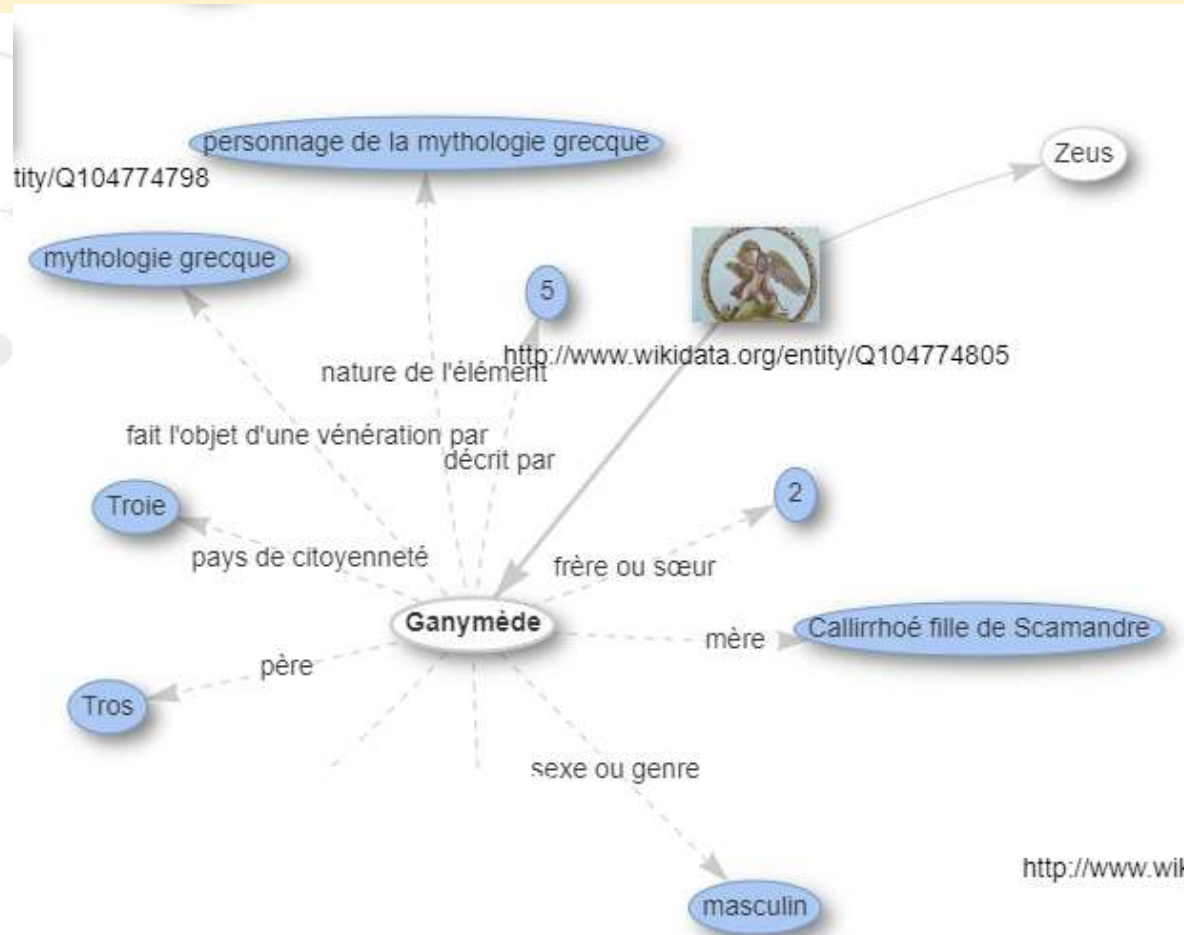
personnage de la mythologie grecque

tity/Q104774798

Zeus

mythologie grecque

5

http://www.wikidata.org/entity/Q104774805

nature de l'élément

fait l'objet d'une vénération par

décrit par

Troie

2

pays de citoyenneté

frère ou sœur

Ganymède

mère

Callirrhoé fille de Scamandre

père

Tros

sexe ou genre

http://www.wik

masculin